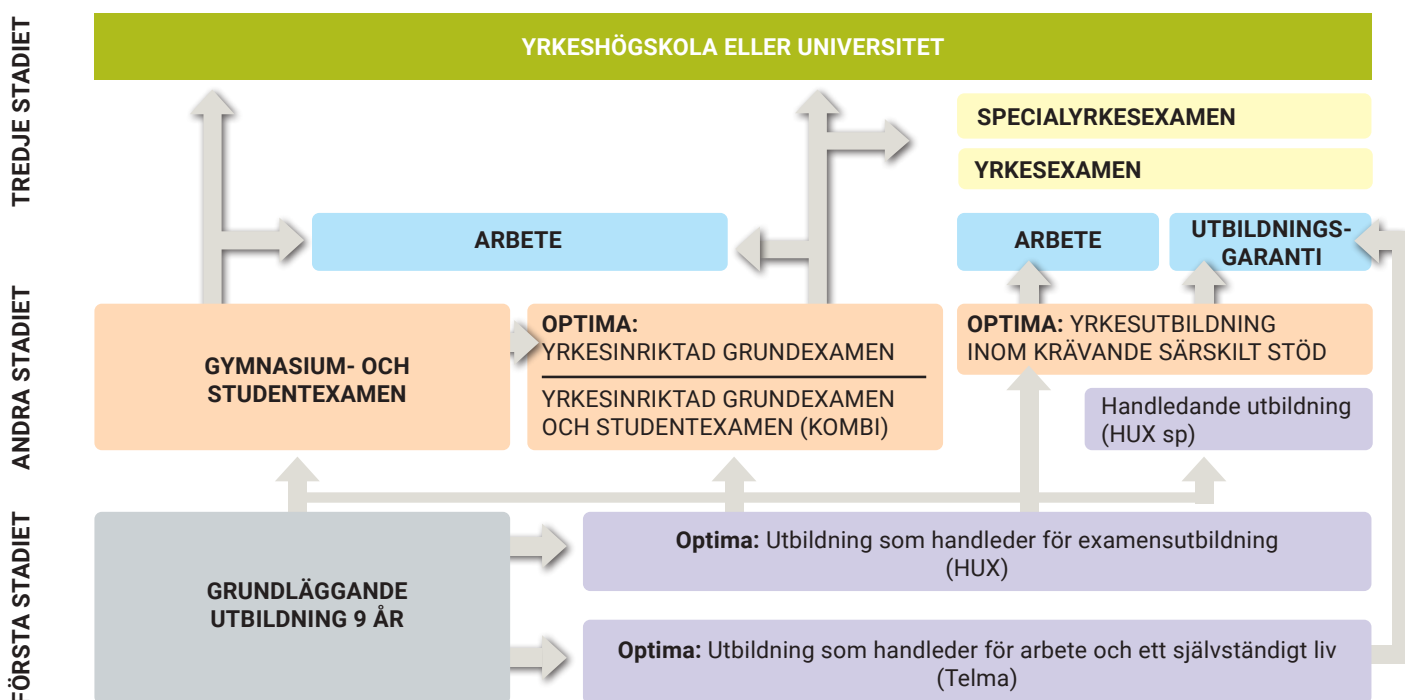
TREDJE STADIET

ANDRA STADIET

FÖRSTA STADIET

YRKESHÖGSKOLA ELLER UNIVERSITET

SPECIALYRKESEXAMEN

YRKESEXAMEN

ARBETE

ARBETE

UTBILDNINGSGARANTI

GYMNASIUM- OCH STUDENTEXAMEN

OPTIMA: YRKESINRIKTAD GRUNDEXAMEN

YRKESINRIKTAD GRUNDEXAMEN OCH STUDENTEXAMEN (KOMBI)

OPTIMA: YRKESUTBILDNING INOM KRÄVANDE SÄRSKILT STÖD

Handledande utbildning (HUX sp)

GRUNDLÄGGANDE UTBILDNING 9 ÅR

Optima: Utbildning som handleder för examensutbildning (HUX)

Optima: Utbildning som handleder för arbete och ett självständigt liv (Telma)